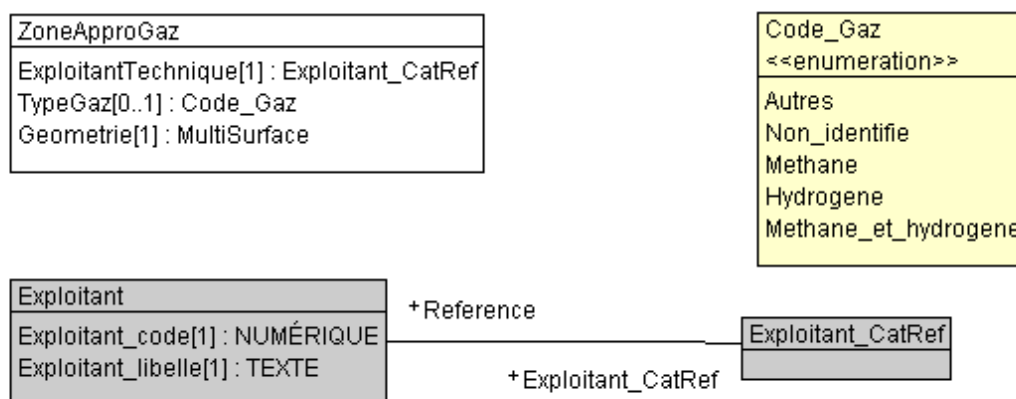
ZoneApproGaz
ExploitantTechnique[1] : Exploitant_CatRef
TypeGaz[0..1] : Code_Gaz
Geometrie[1] : MultiSurface

Code_Gaz
<<enumeration>>
Autres
Non_identifie
Methane
Hydrogene
Methane_et_hydrogene

Exploitant
Exploitant_code[1] : NUMÉRIQUE
Exploitant_libelle[1] : TEXTE

+Reference

+Exploitant_CatRef

Exploitant_CatRef